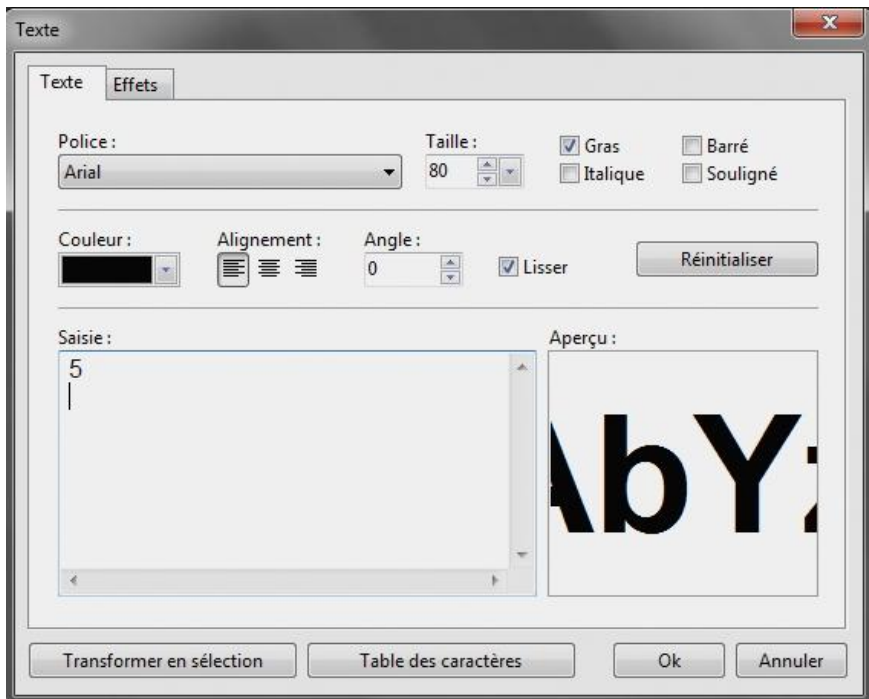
Texte

Texte Effets

Police :
Arial

Taille :
80

Gras
Italique
Barré
Souligné

Couleur :

Alignement :

Angle :
0

Lisser

Réinitialiser

Saisie :
5

Aperçu :
AbY

Transformer en sélection
Table des caractères
Ok
Annuler